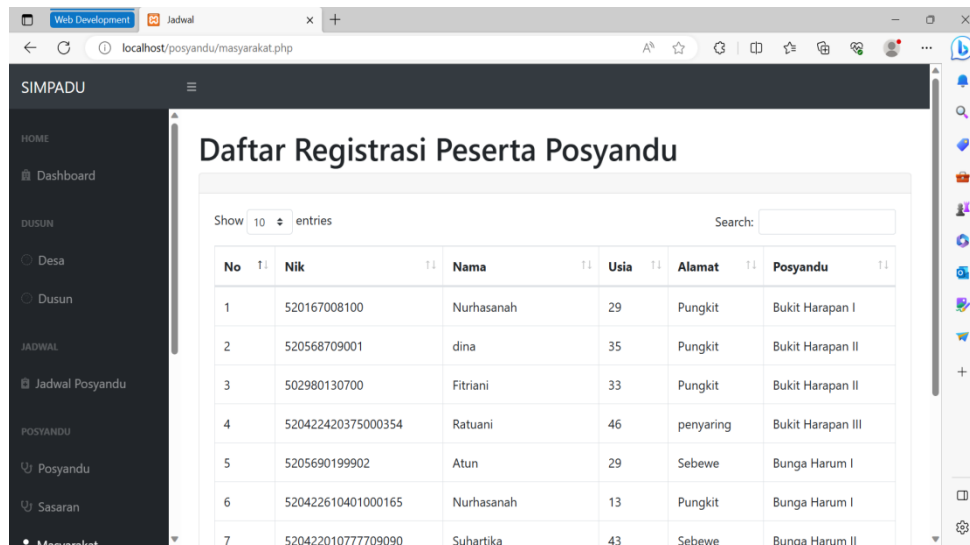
Web Development | Jadwal ×

localhost/posyandu/masyarakat.php

SIMPADU

HOME

Dashboard

DUSUN

Desa

Dusun

JADWAL

Jadwal Posyandu

POSYANDU

Posyandu

Sasaran

Masyarakat

Daftar Registrasi Peserta Posyandu

Show 10 entries

Search:

| No | Nik | Nama | Usia | Alamat | Posyandu |
|---|---|---|---|---|---|
| 1 | 520167008100 | Nurhasanah | 29 | Pungkit | Bukit Harapan I |
| 2 | 520568709001 | dina | 35 | Pungkit | Bukit Harapan II |
| 3 | 502980130700 | Fitriani | 33 | Pungkit | Bukit Harapan II |
| 4 | 520422420375000354 | Ratuani | 46 | penyaring | Bukit Harapan III |
| 5 | 5205690199902 | Atun | 29 | Sebewe | Bunga Harum I |
| 6 | 520422610401000165 | Nurhasanah | 13 | Pungkit | Bunga Harum I |
| 7 | 520422010777709090 | Suhartika | 43 | Sebewe | Bunga Harum II |